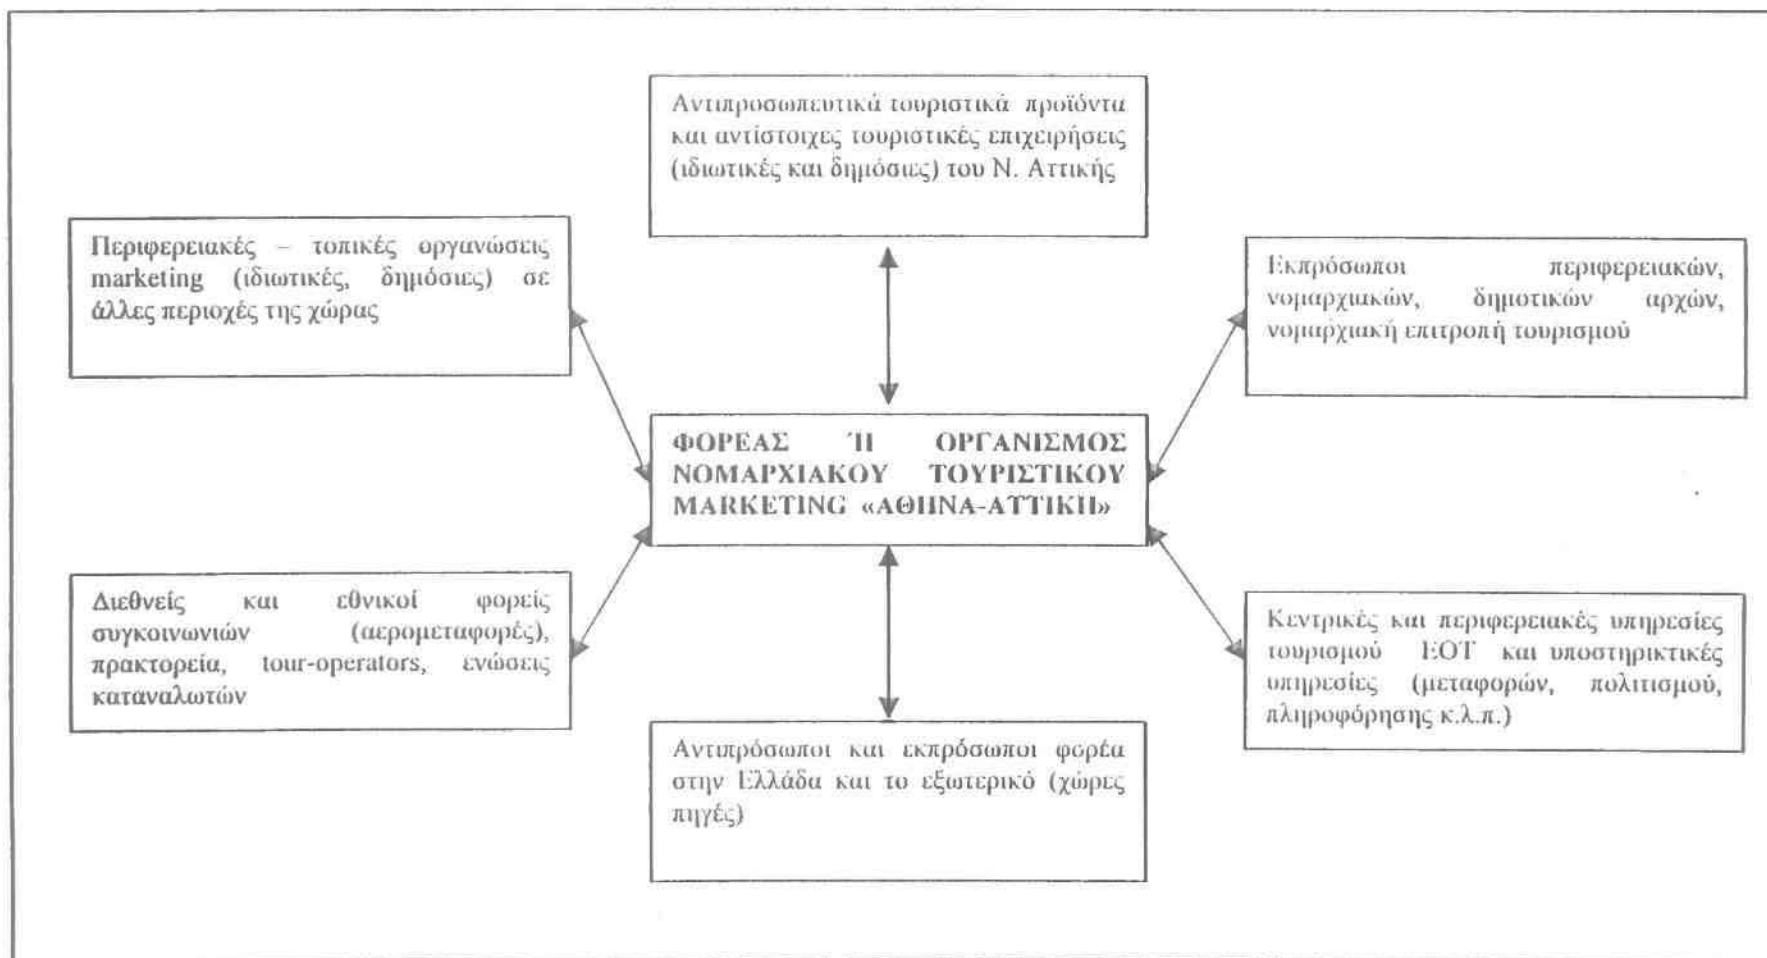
Αντιπροσωπευτικά τουριστικά προϊόντα και αντίστοιχες τουριστικές επιχειρήσεις (ιδιωτικές και δημόσιες) του Ν. Αττικής

Περιφερειακές – τοπικές οργανώσεις marketing (ιδιωτικές, δημόσιες) σε άλλες περιοχές της χώρας

Εκπρόσωποι περιφερειακών, νομαρχιακών, δημοτικών αρχών, νομαρχιακή επιτροπή τουρισμού

ΦΟΡΕΑΣ Ή ΟΡΓΑΝΙΣΜΟΣ ΝΟΜΑΡΧΙΑΚΟΥ ΤΟΥΡΙΣΤΙΚΟΥ MARKETING «ΑΘΗΝΑ-ΑΤΤΙΚΗ»

Διεθνείς και εθνικοί φορείς συγκοινωνιών (αερομεταφορές), πρακτορεία, tour-operators, ενώσεις καταναλωτών

Κεντρικές και περιφερειακές υπηρεσίες τουρισμού ΕΟΤ και υποστηρικτικές υπηρεσίες (μεταφορών, πολιτισμού, πληροφόρησης κ.λ.π.)

Αντιπρόσωποι και εκπρόσωποι φορέα στην Ελλάδα και το εξωτερικό (χώρες πηγές)